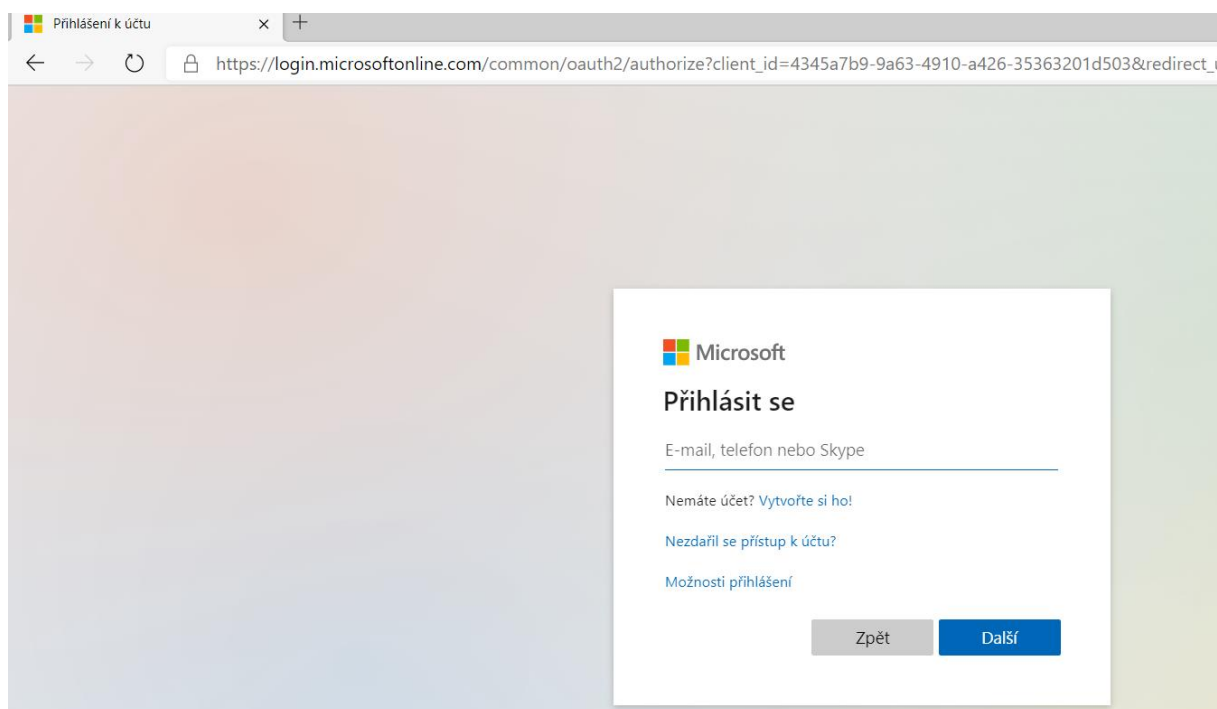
Přihlášení k účtu

https://login.microsoftonline.com/common/oauth2/authorize?client_id=4345a7b9-9a63-4910-a426-35363201d503&redirect_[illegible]

Microsoft

Přihlásit se

E-mail, telefon nebo Skype

Nemáte účet? Vytvořte si ho!

Nezdařil se přístup k účtu?

Možnosti přihlášení

Zpět

Další